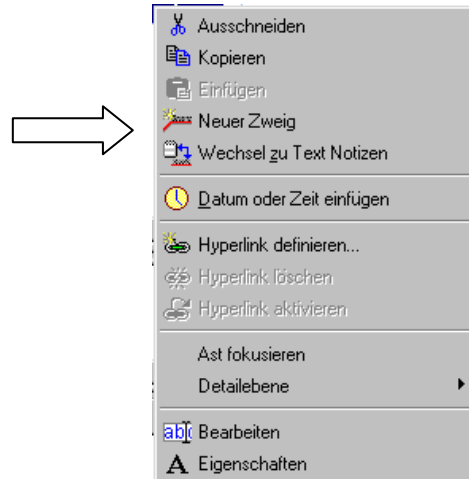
Ausschneiden
Kopieren
Einfügen
Neuer Zweig
Wechsel zu Text Notizen
Datum oder Zeit einfügen
Hyperlink definieren...
Hyperlink löschen
Hyperlink aktivieren
Ast fokusieren
Detailebene
Bearbeiten
Eigenschaften